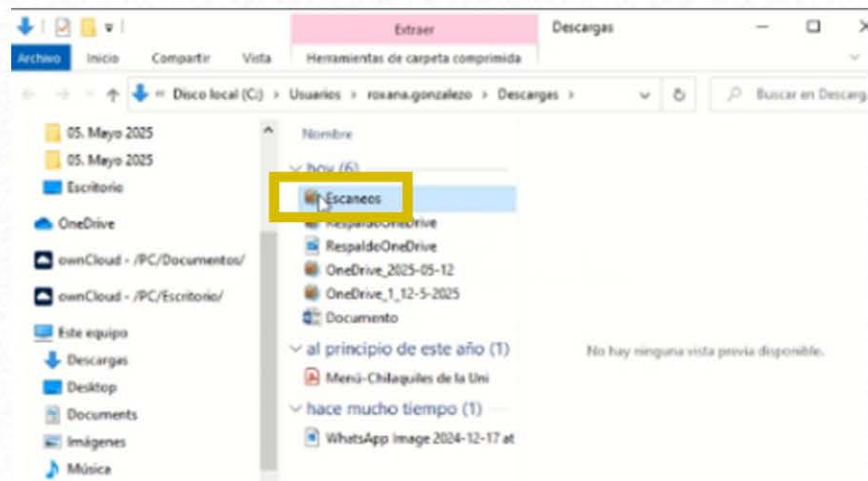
Extraer

Descargas

Archivo Inicio Compartir Vista Herramientas de carpeta comprimida

Disco local (C:) > Usuarios > roxana.gonzalezo > Descargas >

Buscar en Descarga

05. Mayo 2025
05. Mayo 2025
Escritorio
OneDrive
ownCloud - /PC/Documentos/
ownCloud - /PC/Escritorio/
Este equipo
Descargas
Desktop
Documents
Imágenes
Música

Nombre

hoy (6)
Escaneos
RespaldoOneDrive
RespaldoOneDrive
OneDrive_2025-05-12
OneDrive_1_12-5-2025
Documento
al principio de este año (1)
Menú-Chilaquiles de la Uni
hace mucho tiempo (1)
WhatsApp Image 2024-12-17 at

No hay ninguna vista previa disponible.